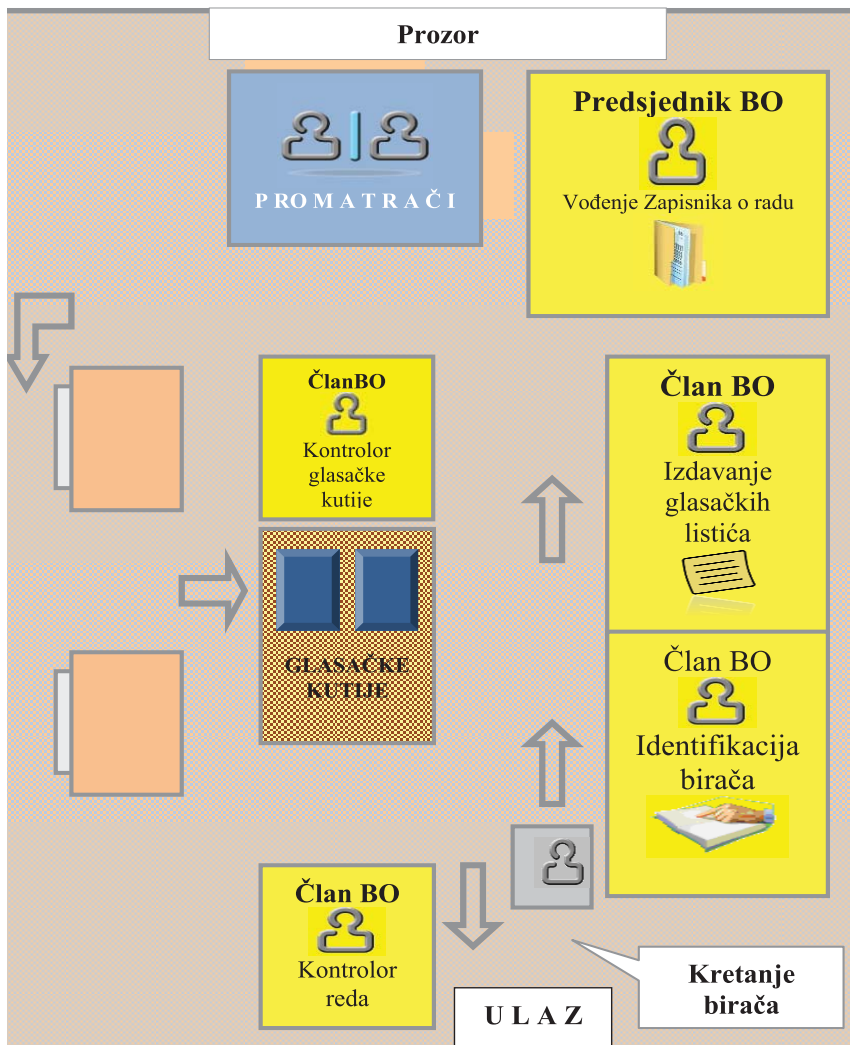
Prozor

PROMATRAČI

Predsjednik BO

Vođenje Zapisnika o radu

ČlanBO

Kontrolor glasačke kutije

Član BO

Izdavanje glasačkih listića

GLASAČKE KUTIJE

Član BO

Identifikacija birača

Član BO

Kontrolor reda

Kretanje birača

U L A Z